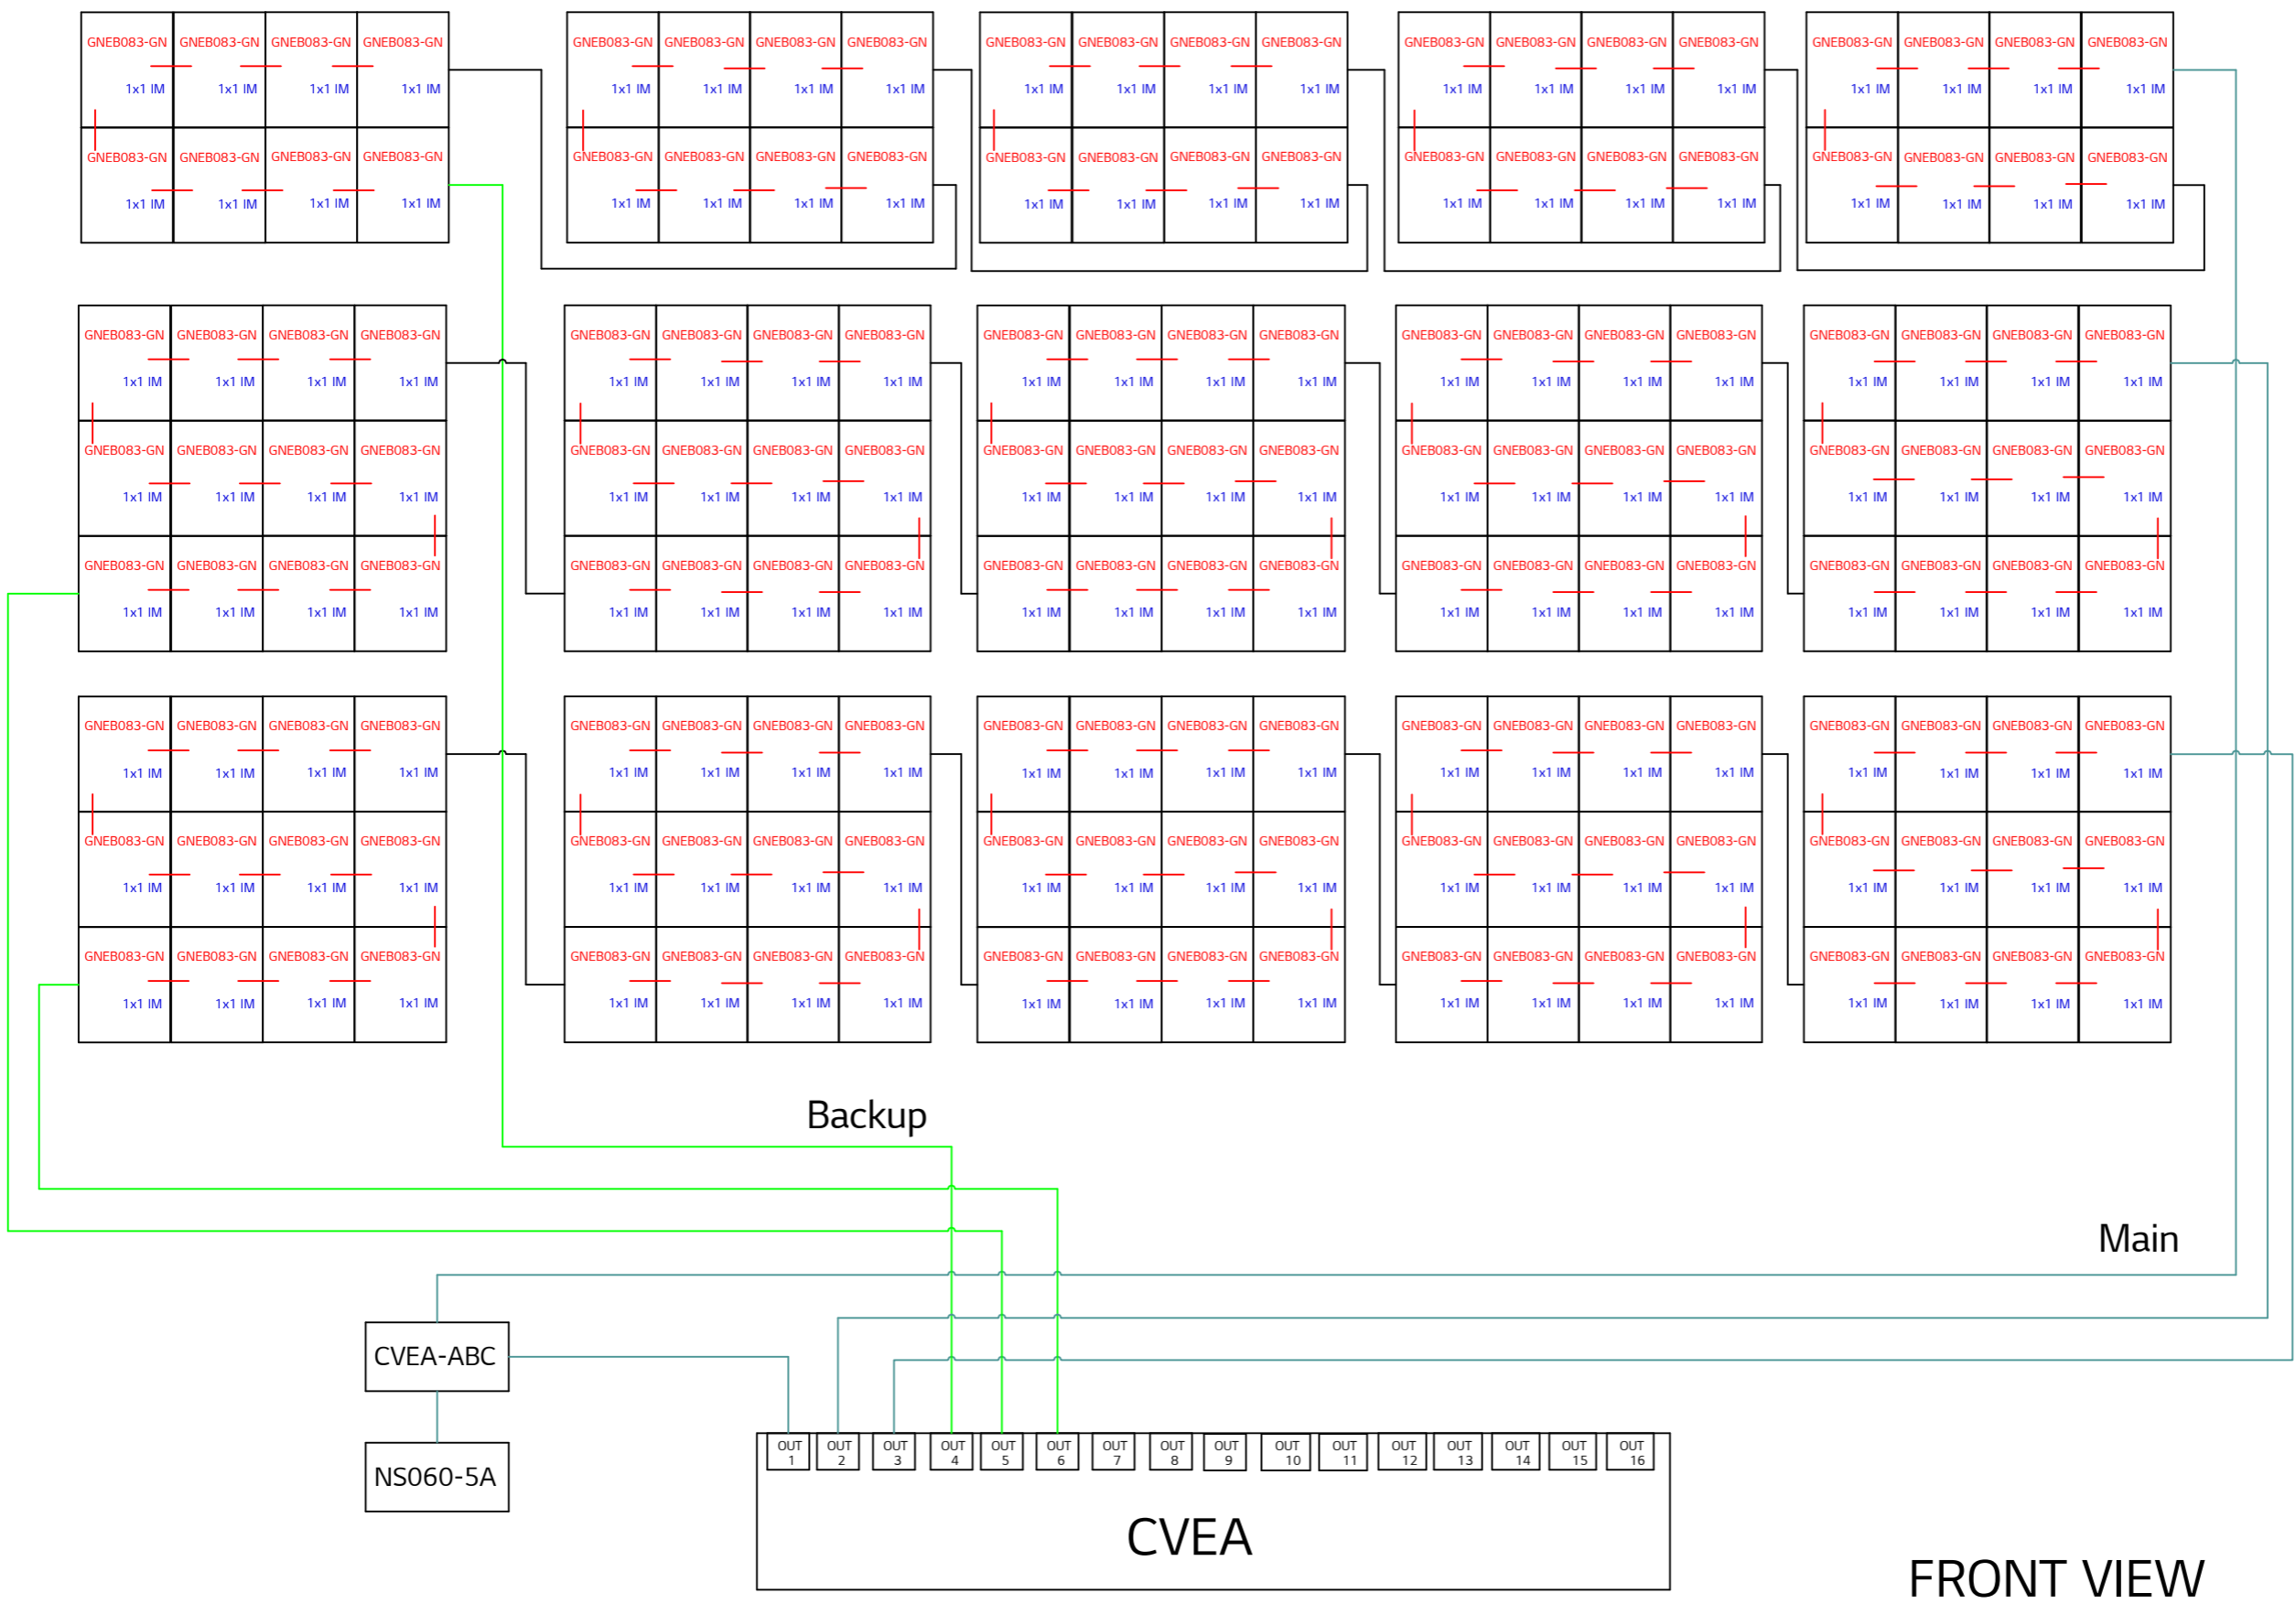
GNEB083-GN 1x1 IM GNEB083-GN 1x1 IM GNEB083-GN 1x1 IM GNEB083-GN 1x1 IM
GNEB083-GN 1x1 IM GNEB083-GN 1x1 IM GNEB083-GN 1x1 IM GNEB083-GN 1x1 IM

GNEB083-GN 1x1 IM GNEB083-GN 1x1 IM GNEB083-GN 1x1 IM GNEB083-GN 1x1 IM
GNEB083-GN 1x1 IM GNEB083-GN 1x1 IM GNEB083-GN 1x1 IM GNEB083-GN 1x1 IM

GNEB083-GN 1x1 IM GNEB083-GN 1x1 IM GNEB083-GN 1x1 IM GNEB083-GN 1x1 IM
GNEB083-GN 1x1 IM GNEB083-GN 1x1 IM GNEB083-GN 1x1 IM GNEB083-GN 1x1 IM

GNEB083-GN 1x1 IM GNEB083-GN 1x1 IM GNEB083-GN 1x1 IM GNEB083-GN 1x1 IM
GNEB083-GN 1x1 IM GNEB083-GN 1x1 IM GNEB083-GN 1x1 IM GNEB083-GN 1x1 IM

GNEB083-GN 1x1 IM GNEB083-GN 1x1 IM GNEB083-GN 1x1 IM GNEB083-GN 1x1 IM
GNEB083-GN 1x1 IM GNEB083-GN 1x1 IM GNEB083-GN 1x1 IM GNEB083-GN 1x1 IM

Backup

Main

CVEA-ABC

NS060-5A

OUT 1 OUT 2 OUT 3 OUT 4 OUT 5 OUT 6 OUT 7 OUT 8 OUT 9 OUT 10 OUT 11 OUT 12 OUT 13 OUT 14 OUT 15 OUT 16

CVEA

FRONT VIEW